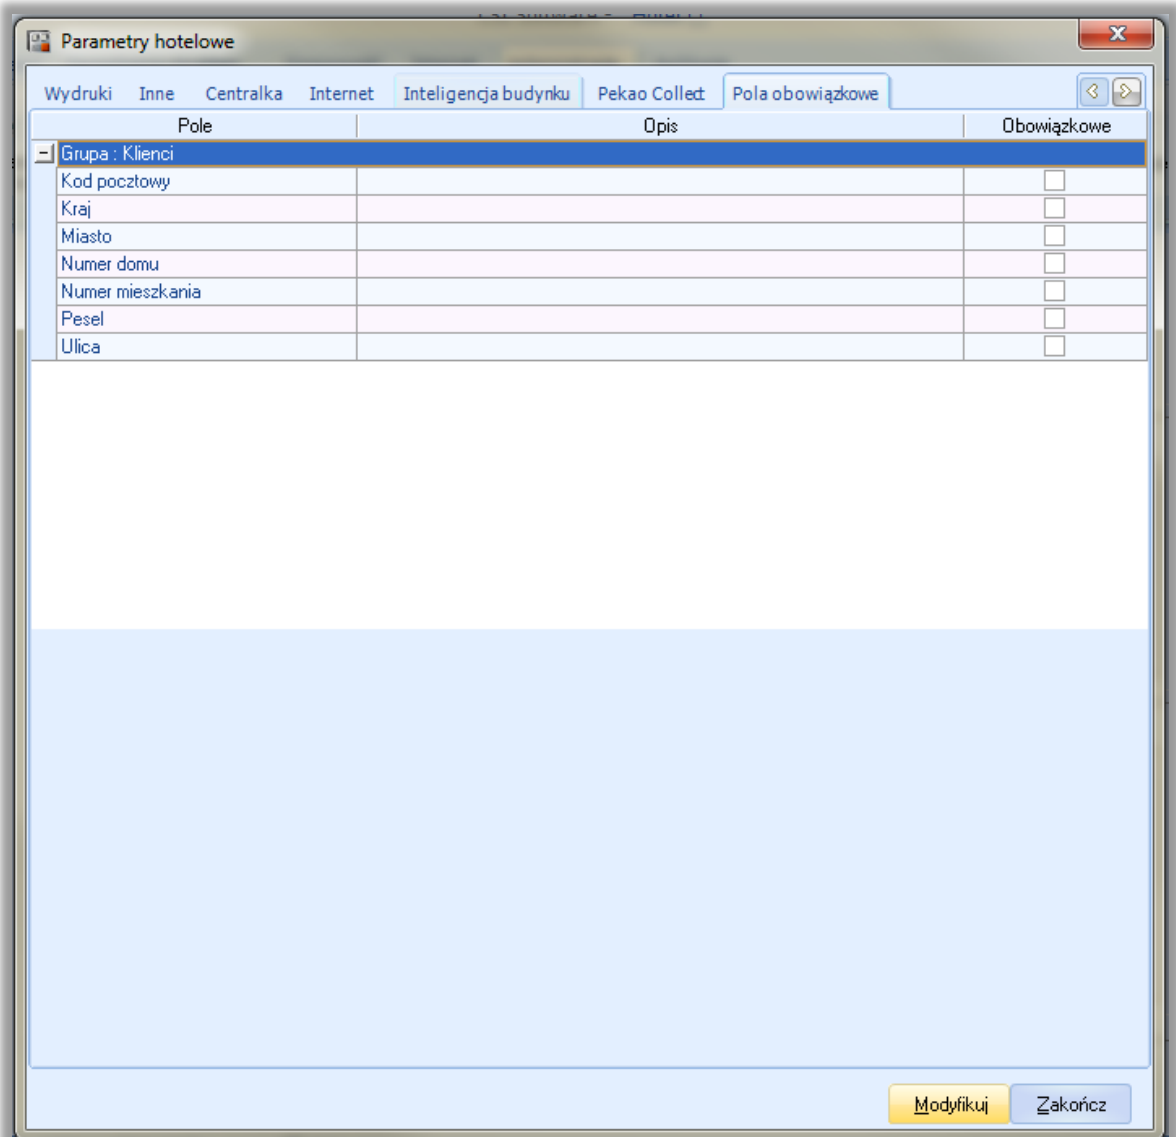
Parametry hotelowe

Wydruki Inne Centralka Internet Inteligencja budynku Pekao Collect Pola obowiązkowe

| Pole | Opis | Obowiązkowe |
|---|---|---|
| Grupa : Klienci | | |
| Kod pocztowy | | |
| Kraj | | |
| Miasto | | |
| Numer domu | | |
| Numer mieszkania | | |
| Pesel | | |
| Ulica | | |

Modyfikuj Zakończ